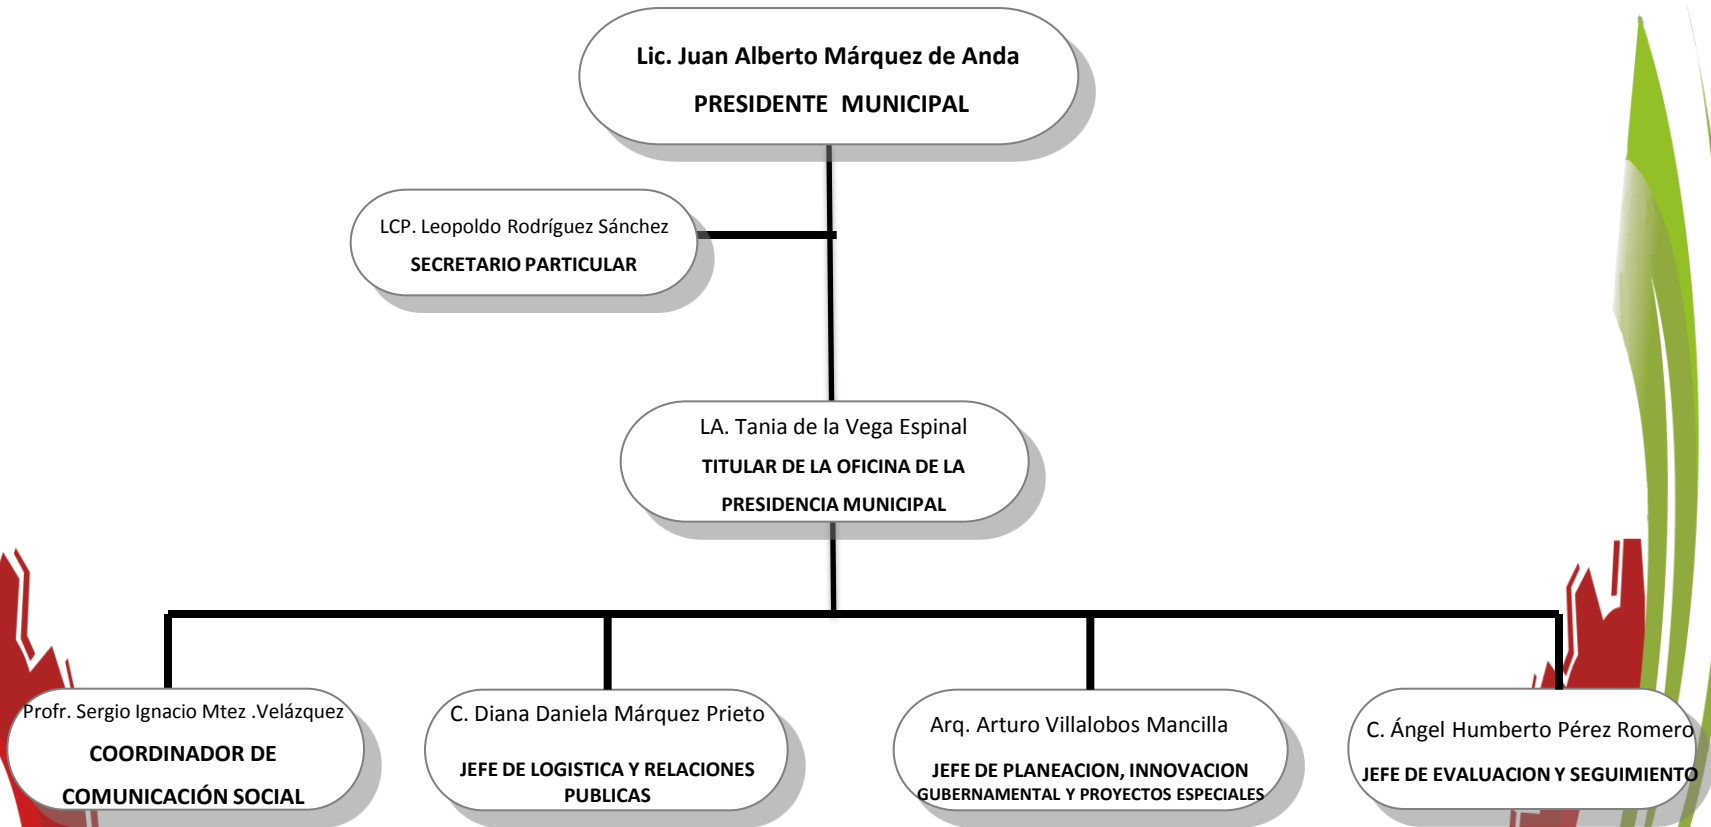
Lic. Juan Alberto Márquez de Anda

PRESIDENTE MUNICIPAL

LCP. Leopoldo Rodríguez Sánchez

SECRETARIO PARTICULAR

LA. Tania de la Vega Espinal

TITULAR DE LA OFICINA DE LA PRESIDENCIA MUNICIPAL

Profr. Sergio Ignacio Mtez .Velázquez

COORDINADOR DE COMUNICACIÓN SOCIAL

C. Diana Daniela Márquez Prieto

JEFE DE LOGISTICA Y RELACIONES PUBLICAS

Arq. Arturo Villalobos Mancilla

JEFE DE PLANEACION, INNOVACION GUBERNAMENTAL Y PROYECTOS ESPECIALES

C. Ángel Humberto Pérez Romero

JEFE DE EVALUACION Y SEGUIMIENTO